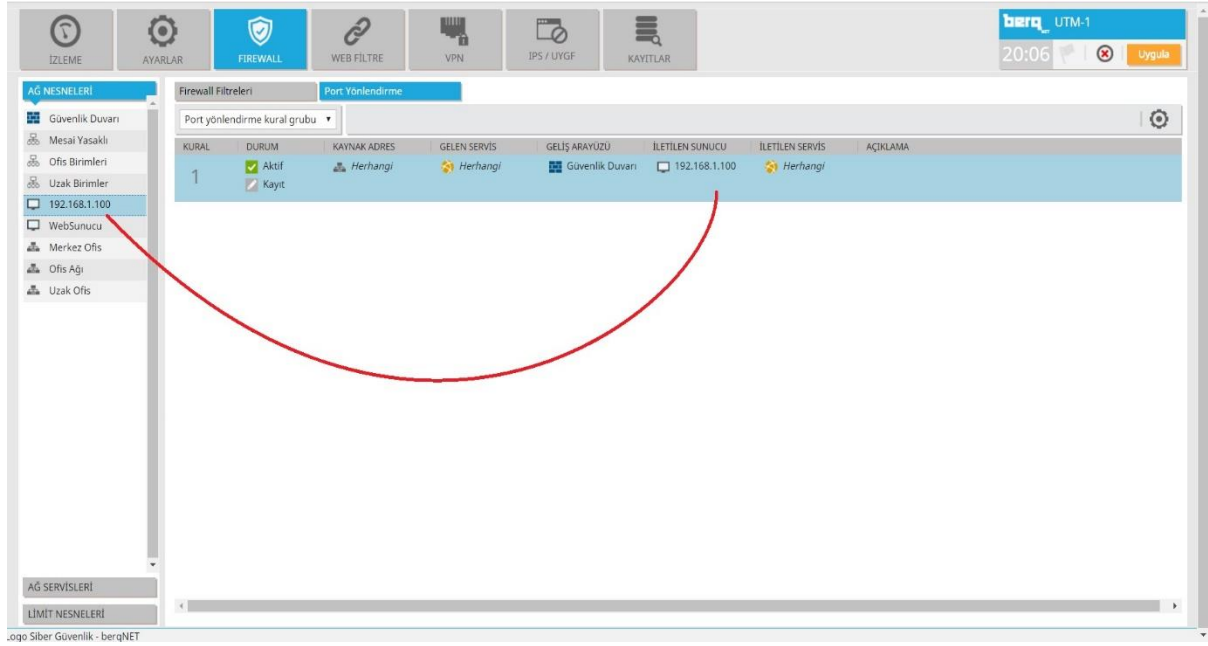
İZLEME AYARLAR FIREWALL WEB FİLTRE VPN IPS / UYGF KAYITLAR

berq UTM-1
20:06 Uygula

AĞ NESNELERİ
Güvenlik Duvarı
Mesai Yasaklı
Ofis Birimleri
Uzak Birimler
192.168.1.100
WebSunucu
Merkez Ofis
Ofis Ağı
Uzak Ofis

AĞ SERVİSLERİ
LİMİT NESNELERİ

Firewall Filtreleri | Port Yönlendirme

Port yönlendirme kural grubu ▾

| KURAL | DURUM | KAYNAK ADRES | GELEN SERVİS | GELİŞ ARAYÜZÜ | İLETİLEN SUNUCU | İLETİLEN SERVİS | AÇIKLAMA |
|---|---|---|---|---|---|---|---|
| 1 | Aktif Kayıt | Herhangi | Herhangi | Güvenlik Duvarı | 192.168.1.100 | Herhangi | |

Logo Siber Güvenlik - berqNET